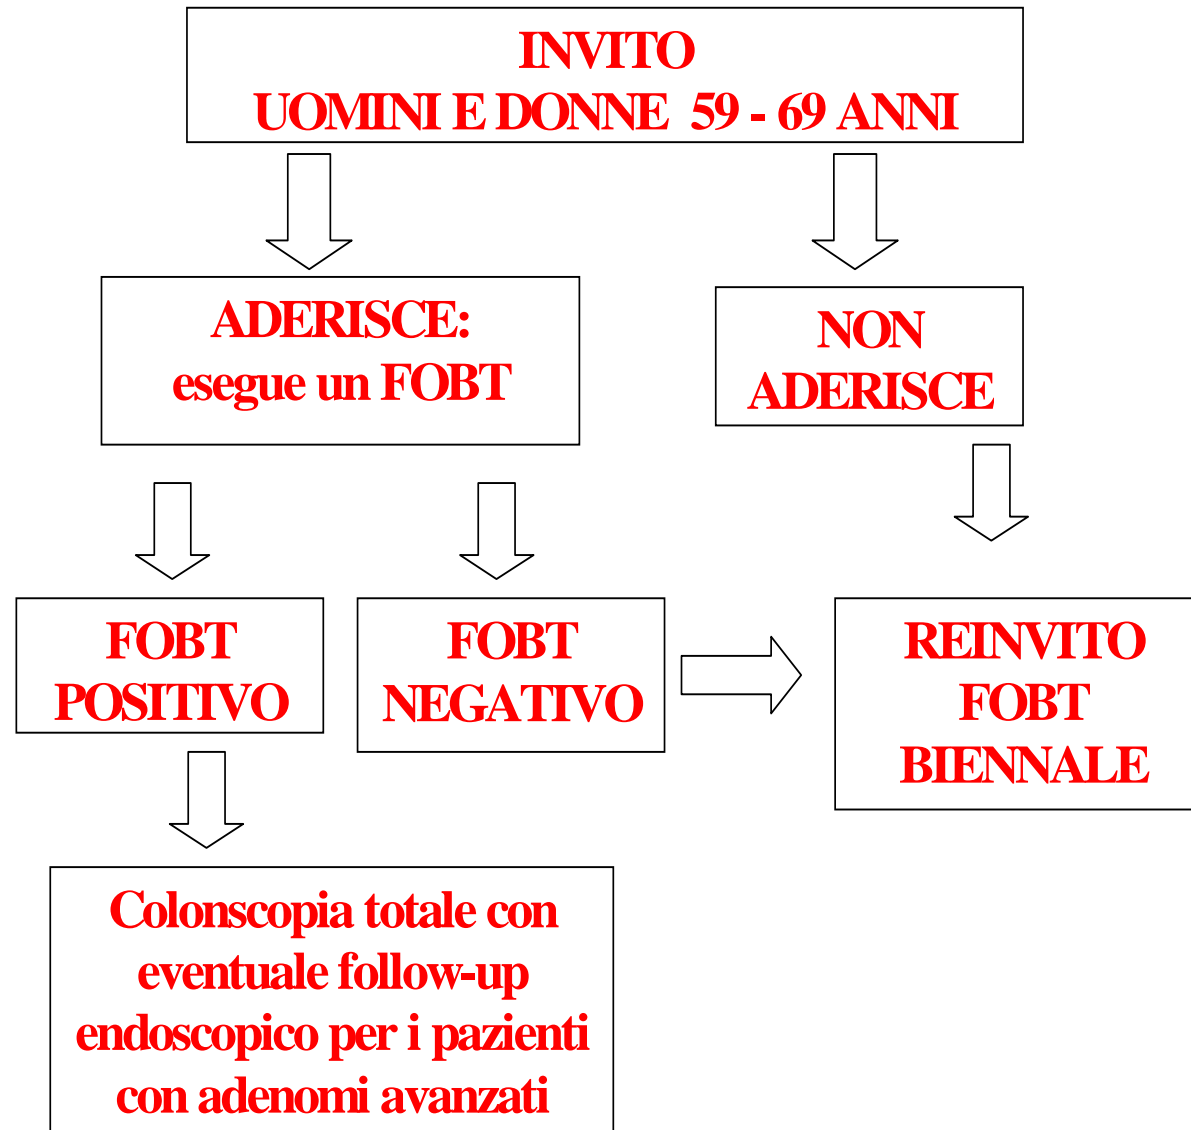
INVITO
UOMINI E DONNE 59 - 69 ANNI

ADERISCE:
esegue un FOBT

NON
ADERISCE

FOBT
POSITIVO

FOBT
NEGATIVO

REINVITO
FOBT
BIENNALE

Colonscopia totale con eventuale follow-up endoscopico per i pazienti con adenomi avanzati